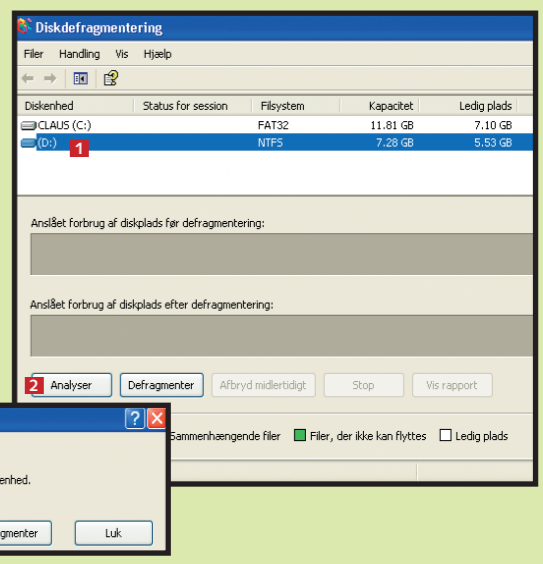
Diskdefragmentering

Filer Handling Vis Hjælp

| Diskenhed | Status for session | Filsystem | Kapacitet | Ledig plads |
|---|---|---|---|---|
| CLAUS (C:) | | FAT32 | 11.81 GB | 7.10 GB |
| (D:) | | NTFS | 7.28 GB | 5.53 GB |

1

Anslået forbrug af diskplads før defragmentering:

Anslået forbrug af diskplads efter defragmentering:

2 Analyser Defragmenter Afbryd midlertidigt Stop Vis rapport

Sammenhængende filer Filer, der ikke kan flyttes Ledig plads

enhed.

gmenter Luk